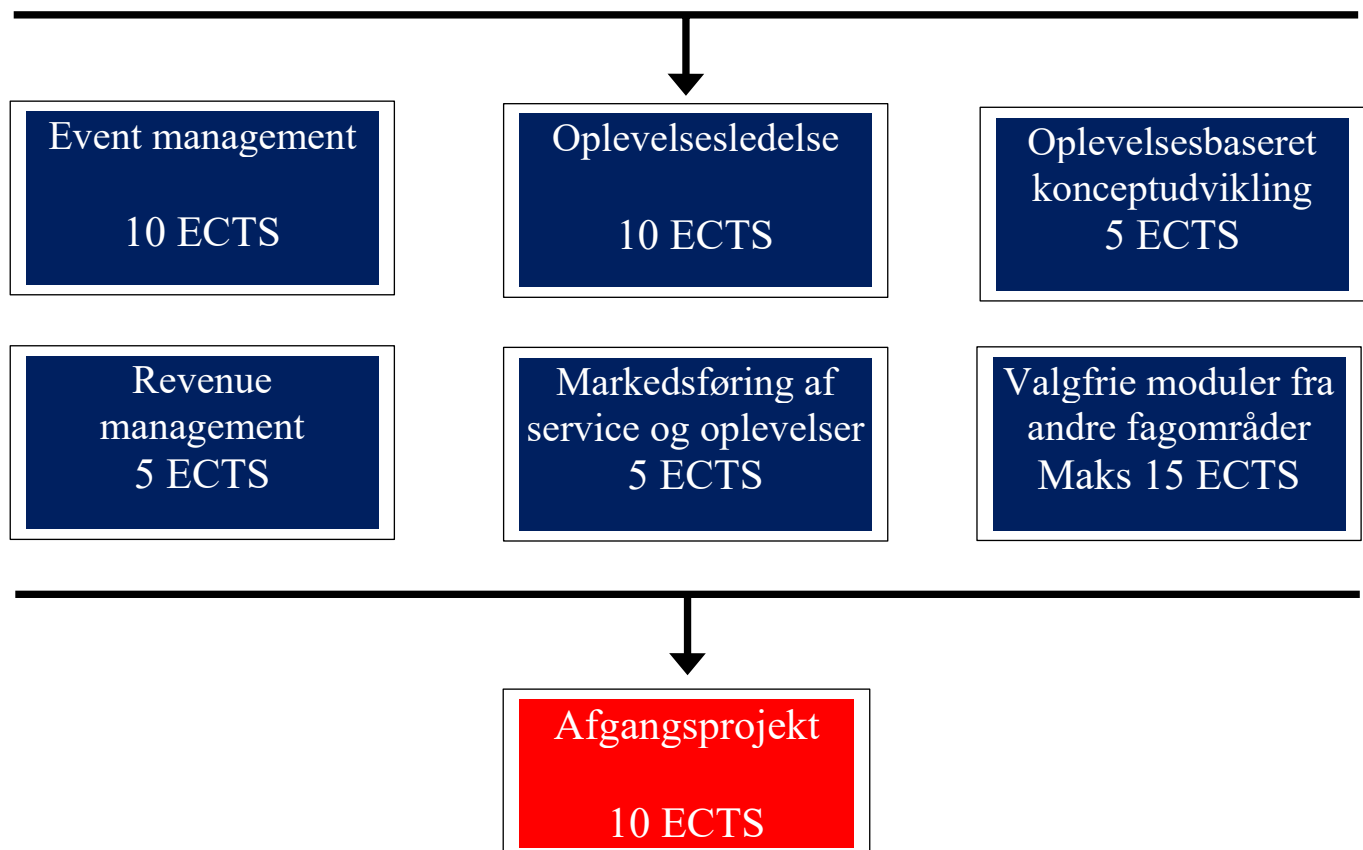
Event management

10 ECTS

Oplevelsesledelse

10 ECTS

Oplevelsesbaseret konceptudvikling
5 ECTS

Revenue management
5 ECTS

Markedsføring af service og oplevelser
5 ECTS

Valgfrie moduler fra andre fagområder
Maks 15 ECTS

Afgangsprojekt

10 ECTS